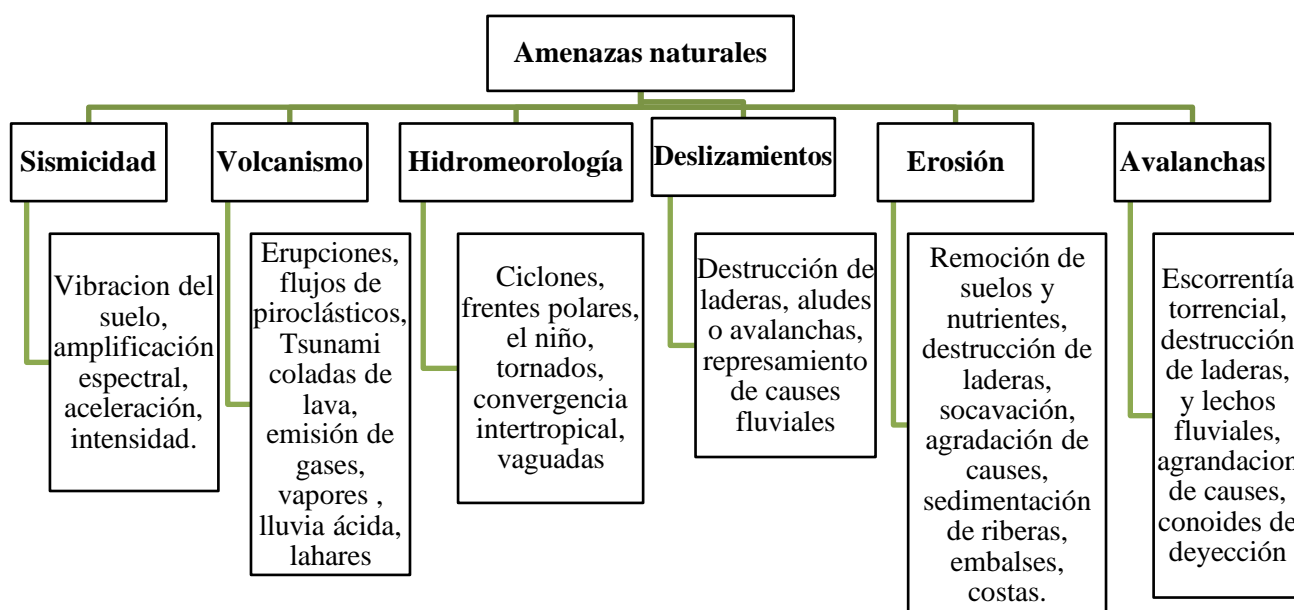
Amenazas naturales

Sismicidad

Vibracion del suelo, amplificación espectral, aceleración, intensidad.

Volcanismo

Erupciones, flujos de piroclásticos, Tsunami coladas de lava, emisión de gases, vapores , lluvia ácida, lahares

Hidromeorología

Ciclones, frentes polares, el niño, tornados, convergencia intertropical, vaguadas

Deslizamientos

Destrucción de laderas, aludes o avalanchas, represamiento de causes fluviales

Erosión

Remoción de suelos y nutrientes, destrucción de laderas, socavación, agradación de causes, sedimentación de riberas, embalses, costas.

Avalanchas

Escorrentía torrencial, destrucción de laderas, y lechos fluviales, agrandacion de causes, conoides de deyección